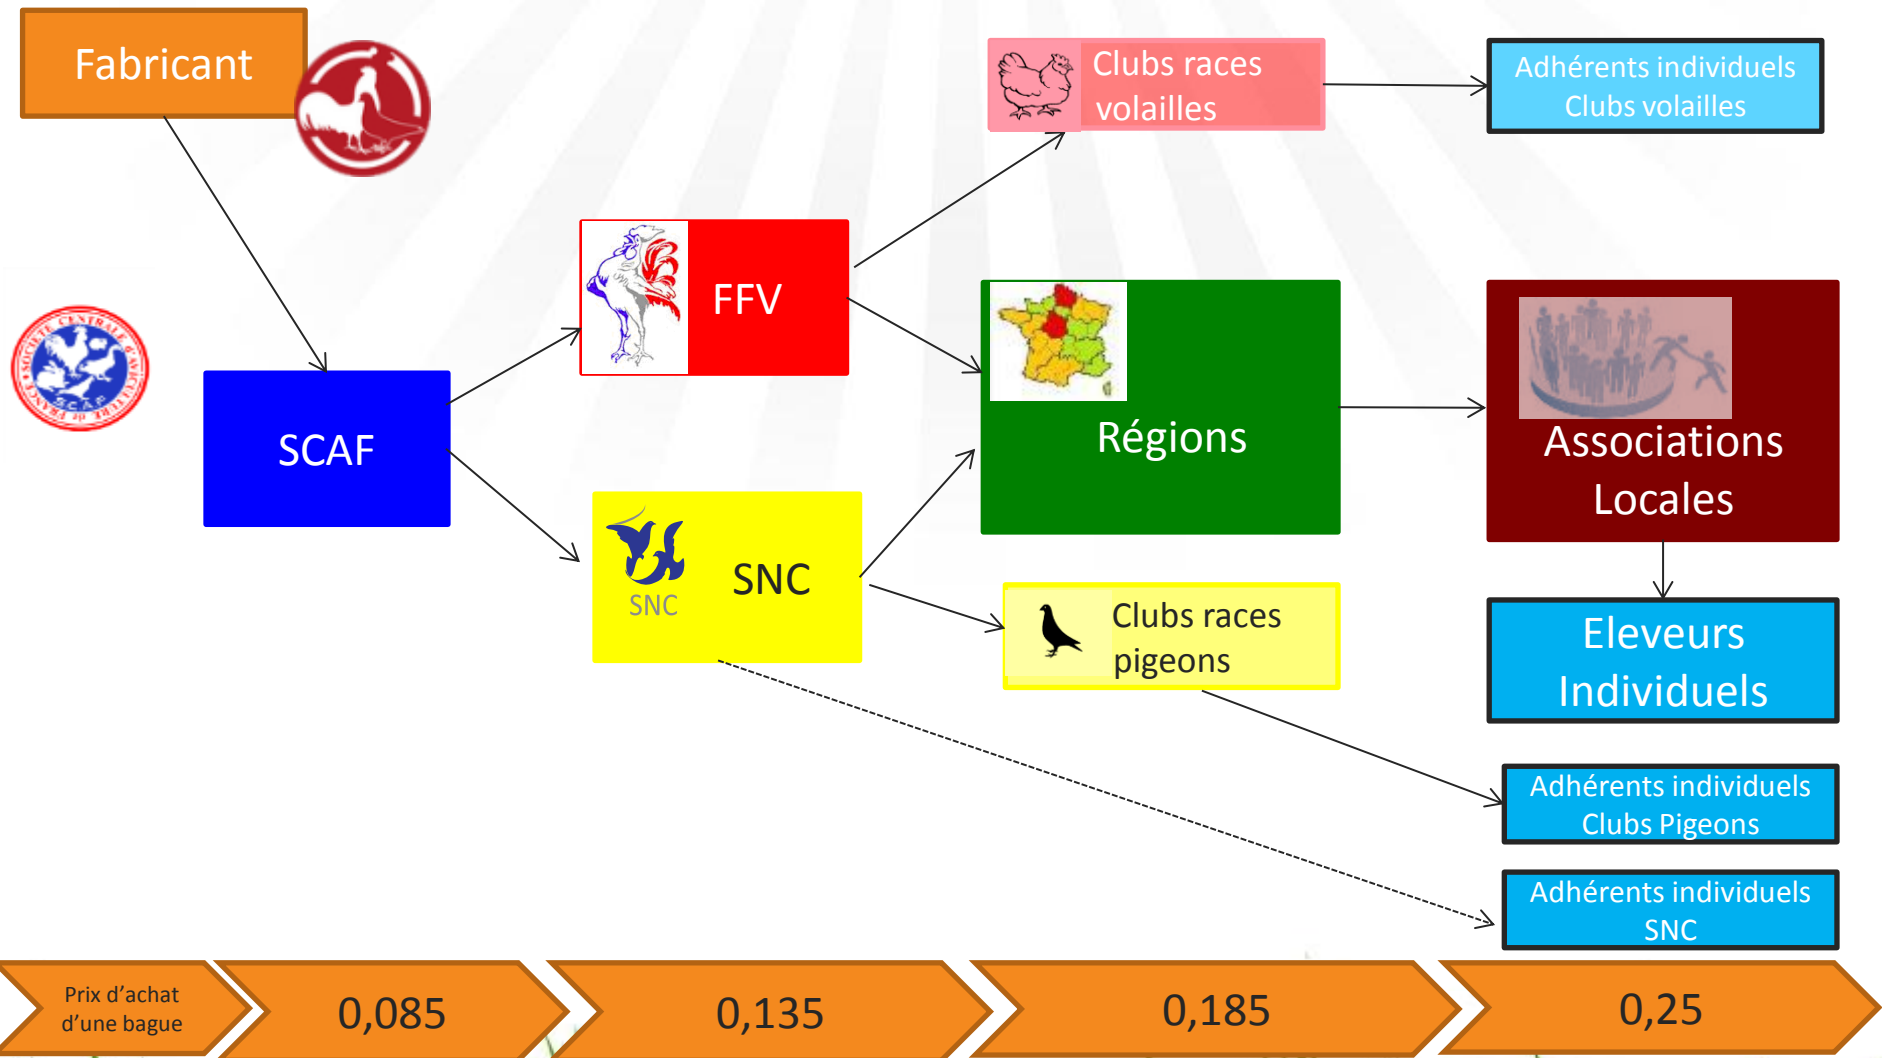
Fabricant

Clubs races volailles

Adhérents individuels Clubs volailles

SCAF

FFV

Régions

Associations Locales

SNC

SNC

Clubs races pigeons

Eleveurs Individuels

Adhérents individuels Clubs Pigeons

Adhérents individuels SNC

Prix d'achat d'une bague

0,085

0,135

0,185

0,25